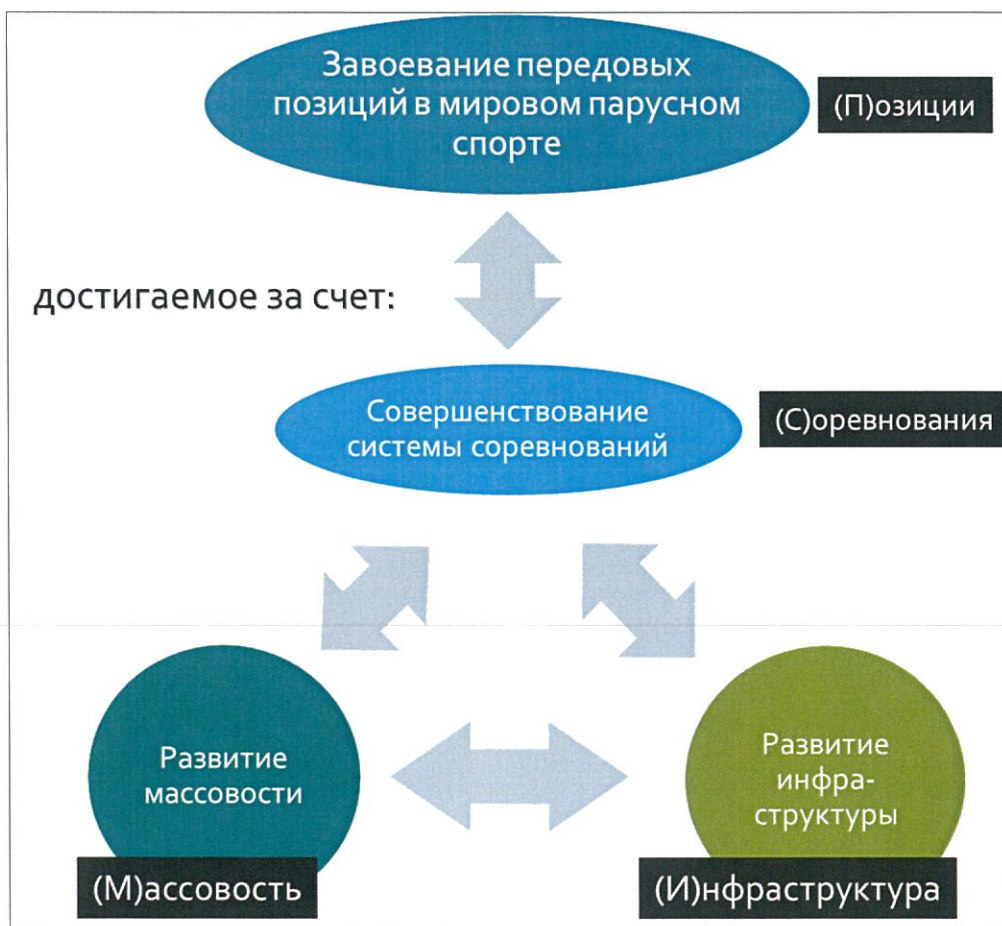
Завоевание передовых позиций в мировом парусном спорте

(П)озиции

достигаемое за счет:

Совершенствование системы соревнований

(С)оревнования

Развитие массовости

(М)ассовость

Развитие инфраструктуры

(И)нфраструктура